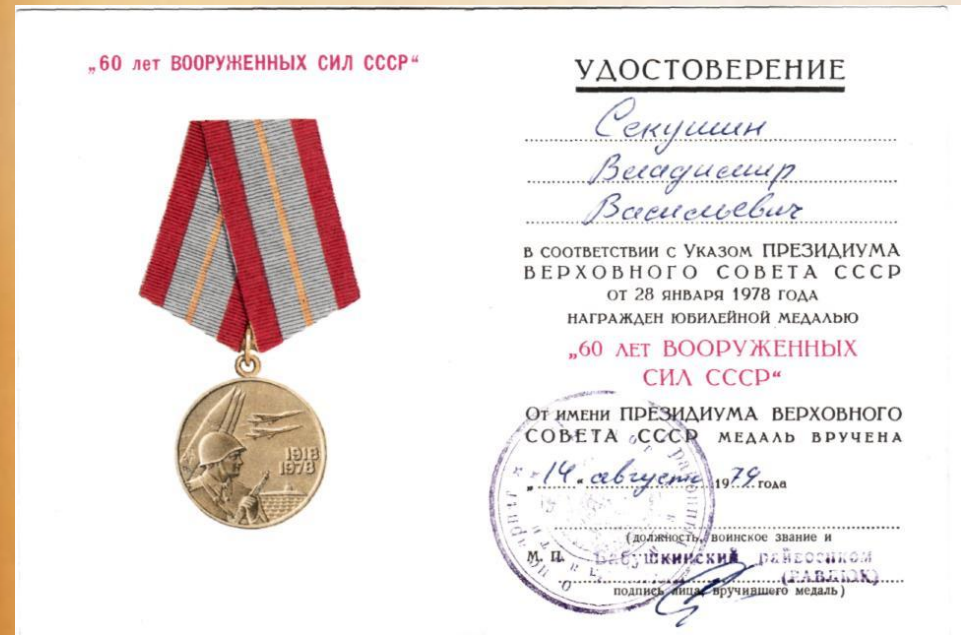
„60 лет ВООРУЖЕННЫХ СИЛ СССР"

1918
1978

УДОСТОВЕРЕНИЕ

Секушин
Владимир
Васильевич

в соответствии с Указом ПРЕЗИДИУМА ВЕРХОВНОГО СОВЕТА СССР от 28 января 1978 года награжден юбилейной медалью

„60 ЛЕТ ВООРУЖЕННЫХ СИЛ СССР"

От имени ПРЕЗИДИУМА ВЕРХОВНОГО СОВЕТА СССР медаль вручена

„14" августа 1979 года

(должность, воинское звание и

М. П. Бабушкинский райвоенком

(ГАВЕЛ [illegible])

подпись лица, вручившего медаль)